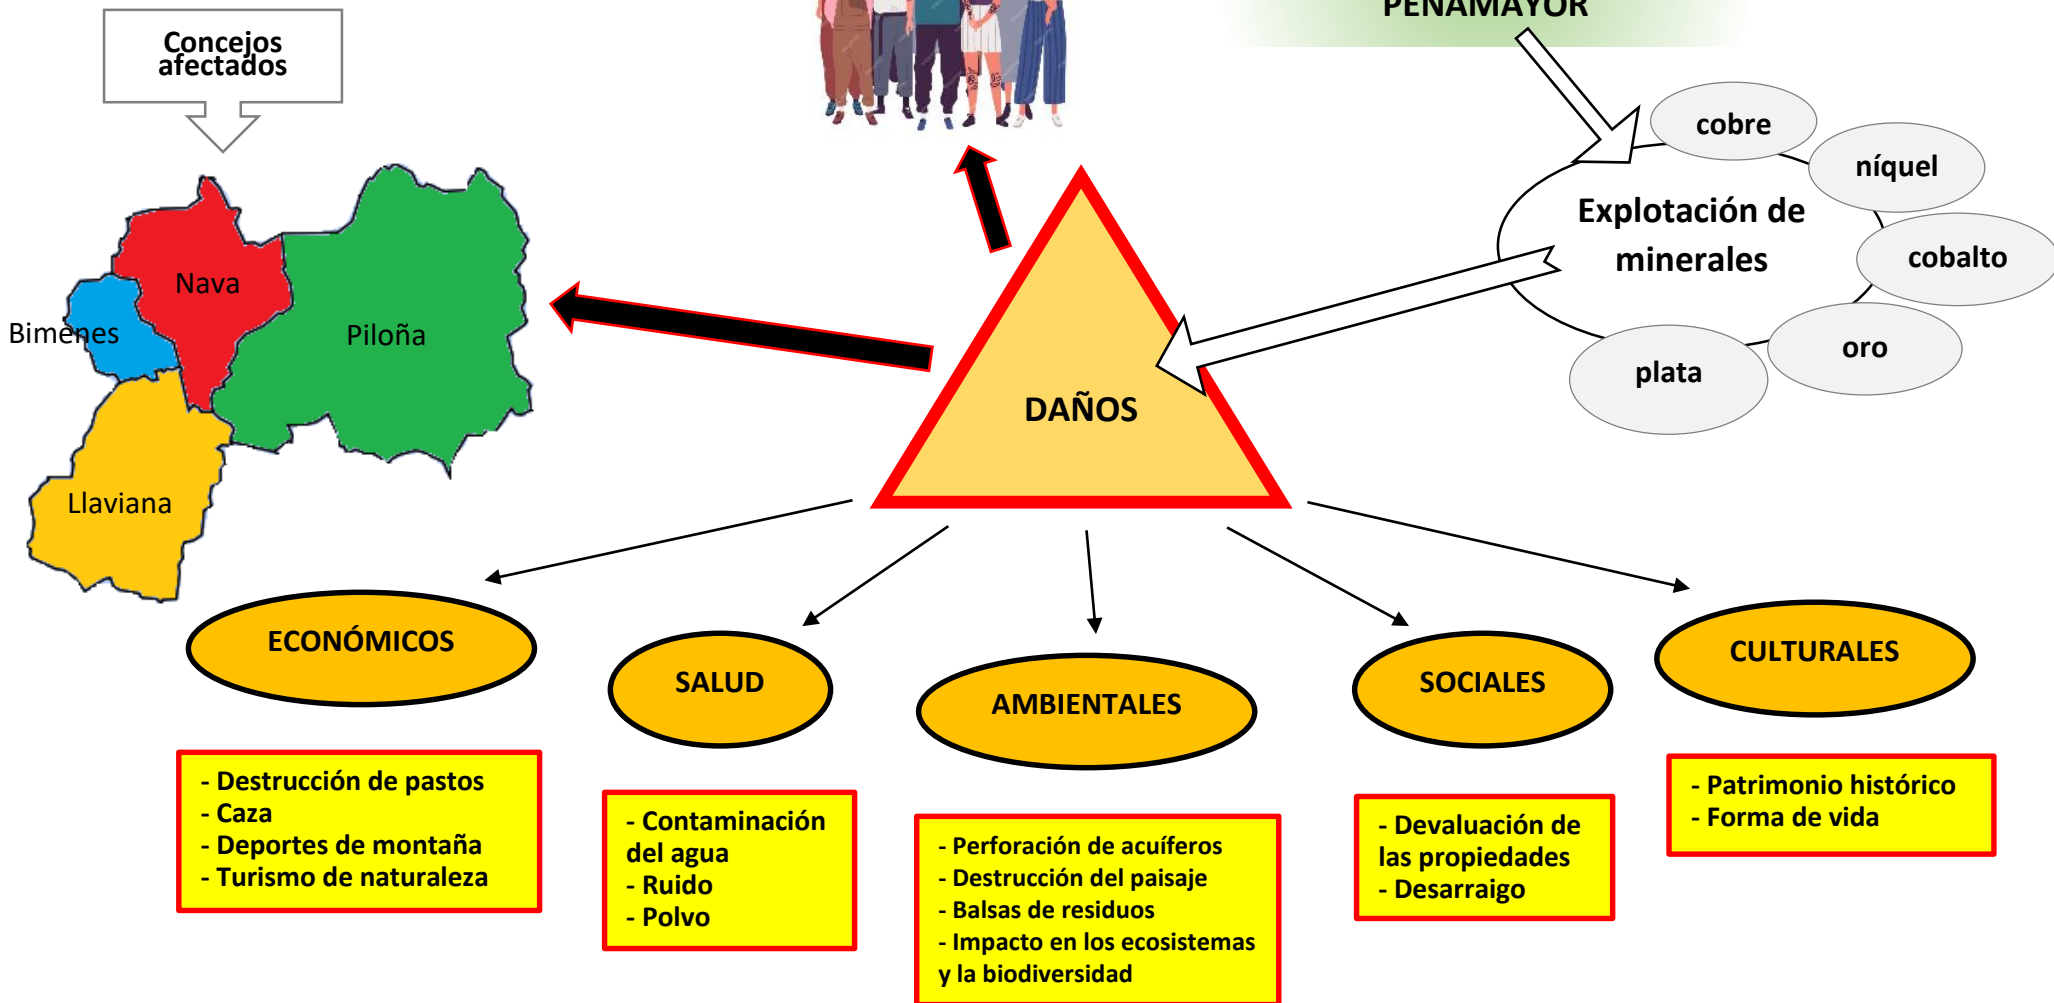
Concejos afectados

PEÑAMAYOR

cobre
níquel
Explotación de minerales
cobalto
oro
plata

Nava
Bimenes
Piloña
Llaviana

DAÑOS

ECONÓMICOS
- Destrucción de pastos
- Caza
- Deportes de montaña
- Turismo de naturaleza

SALUD
- Contaminación del agua
- Ruido
- Polvo

AMBIENTALES
- Perforación de acuíferos
- Destrucción del paisaje
- Balsas de residuos
- Impacto en los ecosistemas y la biodiversidad

SOCIALES
- Devaluación de las propiedades
- Desarraigo

CULTURALES
- Patrimonio histórico
- Forma de vida